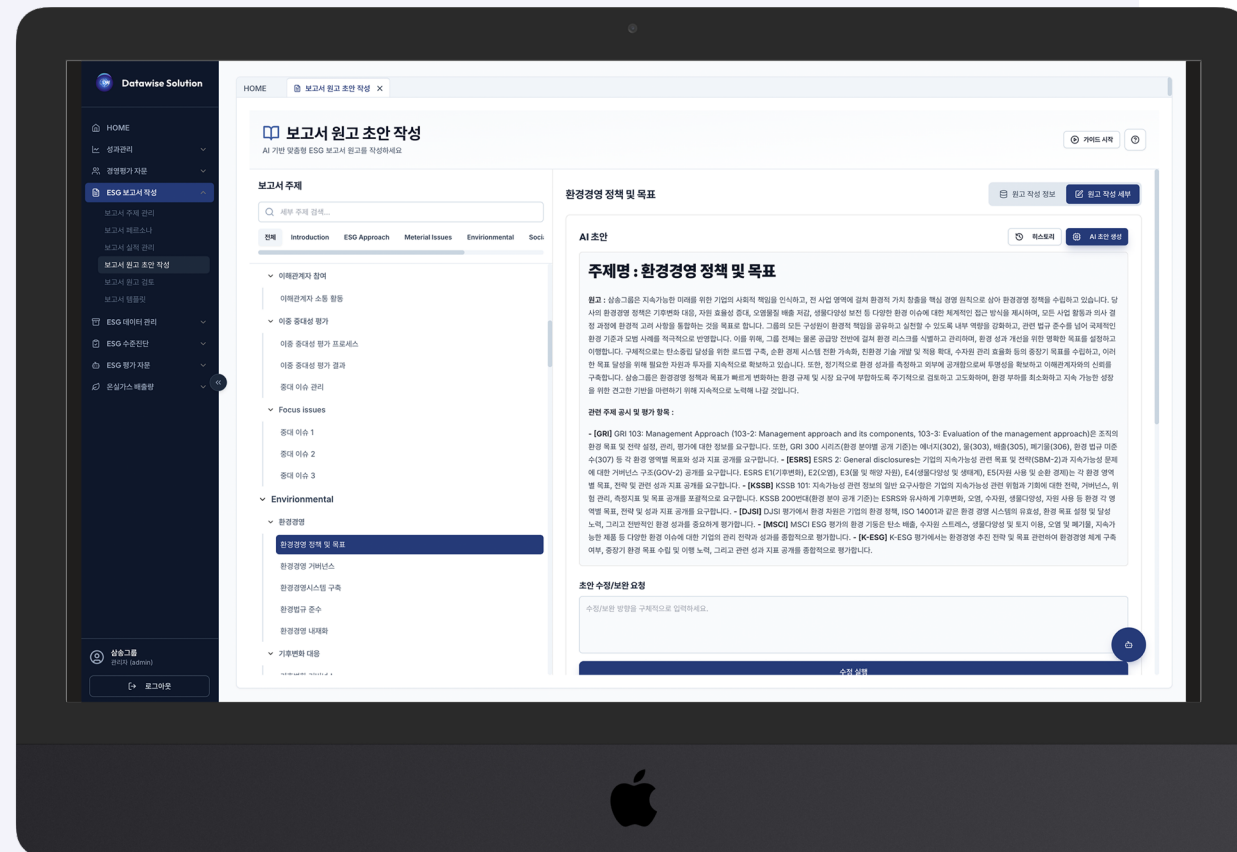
Datawise Solution

HOME
성과관리
경영평가 자문
ESG 보고서 작성
보고서 주제 관리
보고서 페르소나
보고서 실적 관리
보고서 원고 초안 작성
보고서 원고 검토
보고서 템플릿
ESG 데이터 관리
ESG 수준진단
ESG 평가 자문
온실가스 배출량

삼송그룹
관리자 (admin)
로그아웃

HOME | 보고서 원고 초안 작성 ×

보고서 원고 초안 작성
AI 기반 맞춤형 ESG 보고서 원고를 작성하세요

가이드 시작

보고서 주제
세부 주제 검색...
전체 Introduction ESG Approach Meterial Issues Environmental Soci

이해관계자 참여
이해관계자 소통 활동
이중 중대성 평가
이중 중대성 평가 프로세스
이중 중대성 평가 결과
중대 이슈 관리
Focus issues
중대 이슈 1
중대 이슈 2
중대 이슈 3
Environmental
환경경영
환경경영 정책 및 목표
환경경영 거버넌스
환경경영시스템 구축
환경법규 준수
환경경영 내재화
기후변화 대응

환경경영 정책 및 목표
원고 작성 정보 | 원고 작성 세부

AI 초안
히스토리 | AI 초안 생성

주제명 : 환경경영 정책 및 목표

원고 : 삼송그룹은 지속가능한 미래를 위한 기업의 사회적 책임을 인식하고, 전 사업 영역에 걸쳐 환경적 가치 창출을 핵심 경영 원칙으로 삼아 환경경영 정책을 수립하고 있습니다. 당사의 환경경영 정책은 기후변화 대응, 자원 효율성 증대, 오염물질 배출 저감, 생물다양성 보전 등 다양한 환경 이슈에 대한 체계적인 접근 방식을 제시하며, 모든 사업 활동과 의사 결정 과정에 환경적 고려 사항을 통합하는 것을 목표로 합니다. 그룹의 모든 구성원이 환경적 책임을 공유하고 실천할 수 있도록 내부 역량을 강화하고, 관련 법규 준수를 넘어 국제적인 환경 기준과 모범 사례를 적극적으로 반영합니다. 이를 위해, 그룹 전체는 물론 공급망 전반에 걸쳐 환경 리스크를 식별하고 관리하며, 환경 성과 개선을 위한 명확한 목표를 설정하고 이행합니다. 구체적으로는 탄소중립 달성을 위한 로드맵 구축, 순환 경제 시스템 전환 가속화, 친환경 기술 개발 및 적용 확대, 수자원 관리 효율화 등의 중장기 목표를 수립하고, 이러한 목표 달성을 위해 필요한 자원과 투자를 지속적으로 확보하고 있습니다. 또한, 정기적으로 환경 성과를 측정하고 외부에 공개함으로써 투명성을 확보하고 이해관계자와의 신뢰를 구축합니다. 삼송그룹은 환경경영 정책과 목표가 빠르게 변화하는 환경 규제 및 시장 요구에 부합하도록 주기적으로 검토하고 고도화하며, 환경 부하를 최소화하고 지속 가능한 성장을 위한 견고한 기반을 마련하기 위해 지속적으로 노력해 나갈 것입니다.

관련 주제 공시 및 평가 항목 :

- [GRI] GRI 103: Management Approach (103-2: Management approach and its components, 103-3: Evaluation of the management approach)은 조직의 환경 목표 및 전략 설정, 관리, 평가에 대한 정보를 요구합니다. 또한, GRI 300 시리즈(환경 분야별 공개 기준)는 에너지(302), 물(303), 배출(305), 폐기물(306), 환경 법규 미준수(307) 등 각 환경 영역별 목표와 성과 지표 공개를 요구합니다. - [ESRS] ESRS 2: General disclosures는 기업의 지속가능성 관련 목표 및 전략(SBM-2)과 지속가능성 문제에 대한 거버넌스 구조(GOV-2) 공개를 요구합니다. ESRS E1(기후변화), E2(오염), E3(물 및 해양 자원), E4(생물다양성 및 생태계), E5(자원 사용 및 순환 경제)는 각 환경 영역별 목표, 전략 및 관련 성과 지표 공개를 요구합니다. - [KSSB] KSSB 101: 지속가능성 관련 정보의 일반 요구사항은 기업의 지속가능성 관련 위험과 기회에 대한 전략, 거버넌스, 위험 관리, 측정지표 및 목표 공개를 포괄적으로 요구합니다. KSSB 200번대(환경 분야 공개 기준)는 ESRS와 유사하게 기후변화, 오염, 수자원, 생물다양성, 자원 사용 등 환경 각 영역별 목표, 전략 및 성과 지표 공개를 요구합니다. - [DJSI] DJSI 평가에서 환경 차원은 기업의 환경 정책, ISO 14001과 같은 환경 관리 시스템의 유효성, 환경 목표 설정 및 달성 노력, 그리고 전반적인 환경 성과를 중요하게 평가합니다. - [MSCI] MSCI ESG 평가의 환경 기둥은 탄소 배출, 수자원 스트레스, 생물다양성 및 토지 이용, 오염 및 폐기물, 지속가능한 제품 등 다양한 환경 이슈에 대한 기업의 관리 전략과 성과를 종합적으로 평가합니다. - [K-ESG] K-ESG 평가에서는 환경경영 추진 전략 및 목표 관련하여 환경경영 체계 구축 여부, 중장기 환경 목표 수립 및 이행 노력, 그리고 관련 성과 지표 공개를 종합적으로 평가합니다.

초안 수정/보완 요청
수정/보완 방향을 구체적으로 입력하세요.
수정 실행